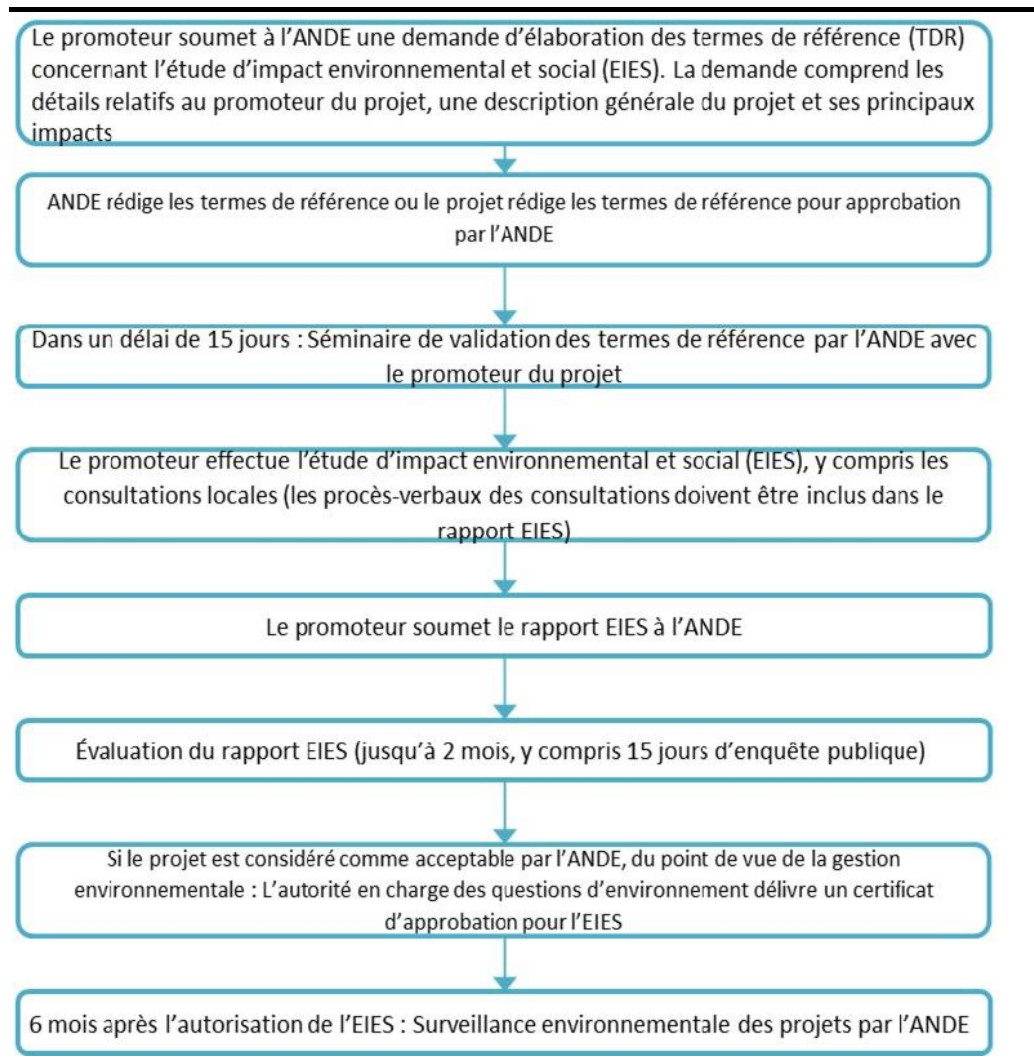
Le promoteur soumet à l'ANDE une demande d'élaboration des termes de référence (TDR) concernant l'étude d'impact environnemental et social (EIES). La demande comprend les détails relatifs au promoteur du projet, une description générale du projet et ses principaux impacts

ANDE rédige les termes de référence ou le projet rédige les termes de référence pour approbation par l'ANDE

Dans un délai de 15 jours : Séminaire de validation des termes de référence par l'ANDE avec le promoteur du projet

Le promoteur effectue l'étude d'impact environnemental et social (EIES), y compris les consultations locales (les procès-verbaux des consultations doivent être inclus dans le rapport EIES)

Le promoteur soumet le rapport EIES à l'ANDE

Évaluation du rapport EIES (jusqu'à 2 mois, y compris 15 jours d'enquête publique)

Si le projet est considéré comme acceptable par l'ANDE, du point de vue de la gestion environnementale : L'autorité en charge des questions d'environnement délivre un certificat d'approbation pour l'EIES

6 mois après l'autorisation de l'EIES : Surveillance environnementale des projets par l'ANDE